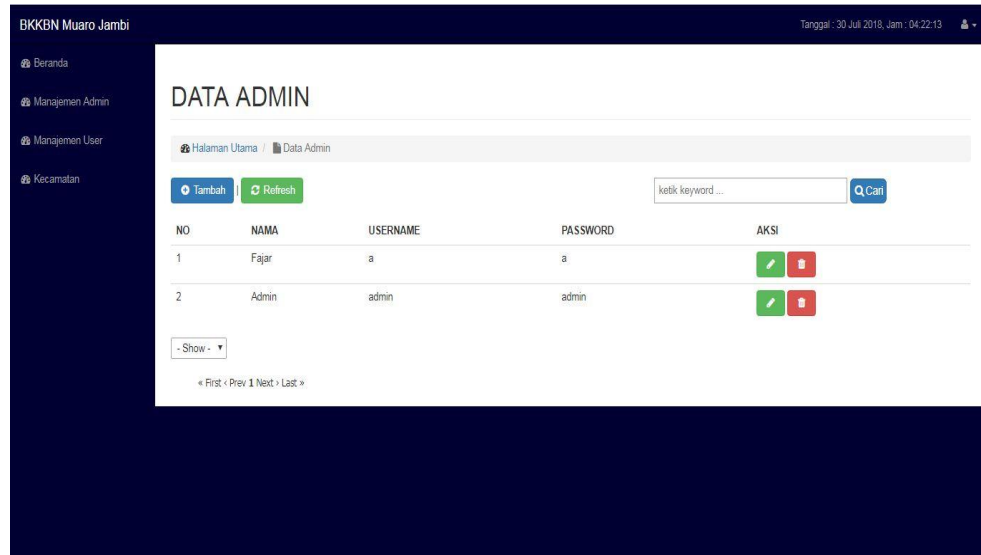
BKKBN Muaro Jambi

Tanggal : 30 Juli 2018, Jam : 04:22:13

Beranda
Manajemen Admin
Manajemen User
Kecamatan

DATA ADMIN

Halaman Utama / Data Admin

Tambah | Refresh

ketik keyword ...

Cari

| NO | NAMA | USERNAME | PASSWORD | AKSI |
|---|---|---|---|---|
| 1 | Fajar | a | a | |
| 2 | Admin | admin | admin | |

- Show -

« First ‹ Prev 1 Next › Last »